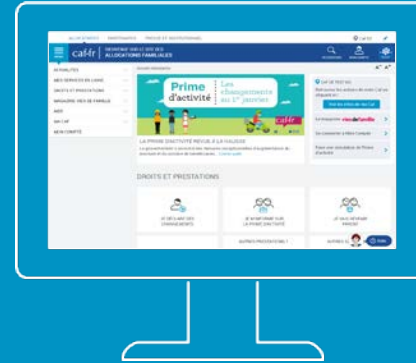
ALLOCATAIRES PARTENAIRES PRESSE ET INSTITUTIONNEL

caf.fr BIENVENUE SUR LE SITE DES ALLOCATIONS FAMILIALES

ACTUALITÉS
MES SERVICES EN LIGNE
DROITS ET PRESTATIONS
MAGAZINE VIES DE FAMILLE
AIDE
MA CAF
MON COMPTE

Prime d'activité
Les changements au 1er janvier

caf.fr

LA PRIME D'ACTIVITÉ REVUE À LA HAUSSE

vies de famille

DROITS ET PRESTATIONS

JE DÉCLARE DES CHANGEMENTS
JE M'INFORME SUR LA PRIME D'ACTIVITÉ
JE VAIS DÉMÉNAGER